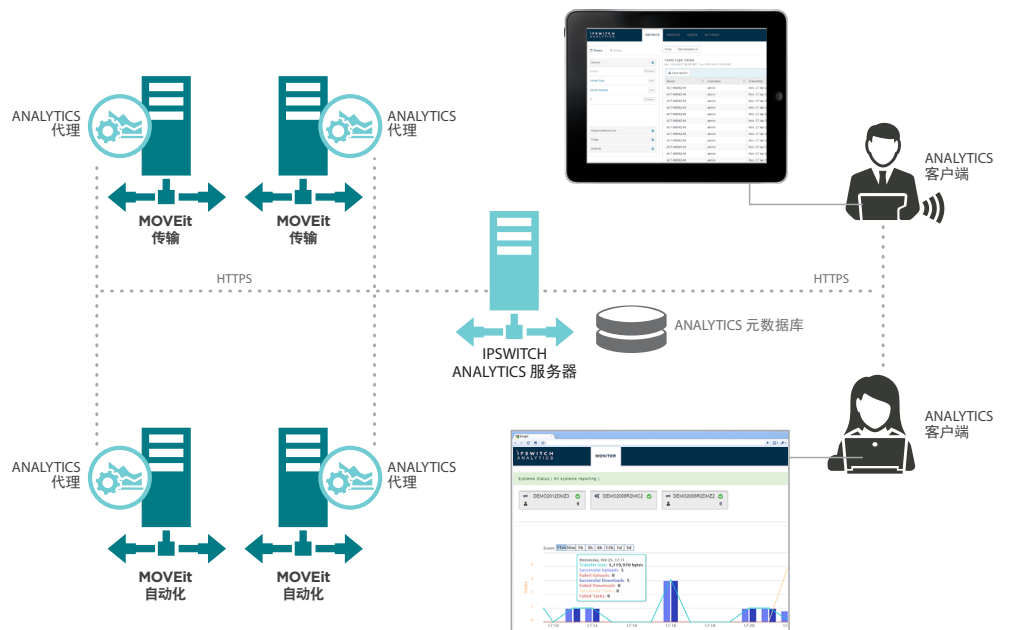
ANALYTICS 代理

ANALYTICS 代理

MOVEit 传输

MOVEit 传输

ANALYTICS 客户端

HTTPS

HTTPS

ANALYTICS 元数据库

IPSWITCH ANALYTICS 服务器

ANALYTICS 客户端

ANALYTICS 代理

ANALYTICS 代理

MOVEit 自动化

MOVEit 自动化

IPSWITCH ANALYTICS

MONITOR

Systems Status ( All systems reporting )

DEMO2012DMZ3

DEMO2008R2DMZ2

DEMO2008R2DMZ2

Zoom

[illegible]